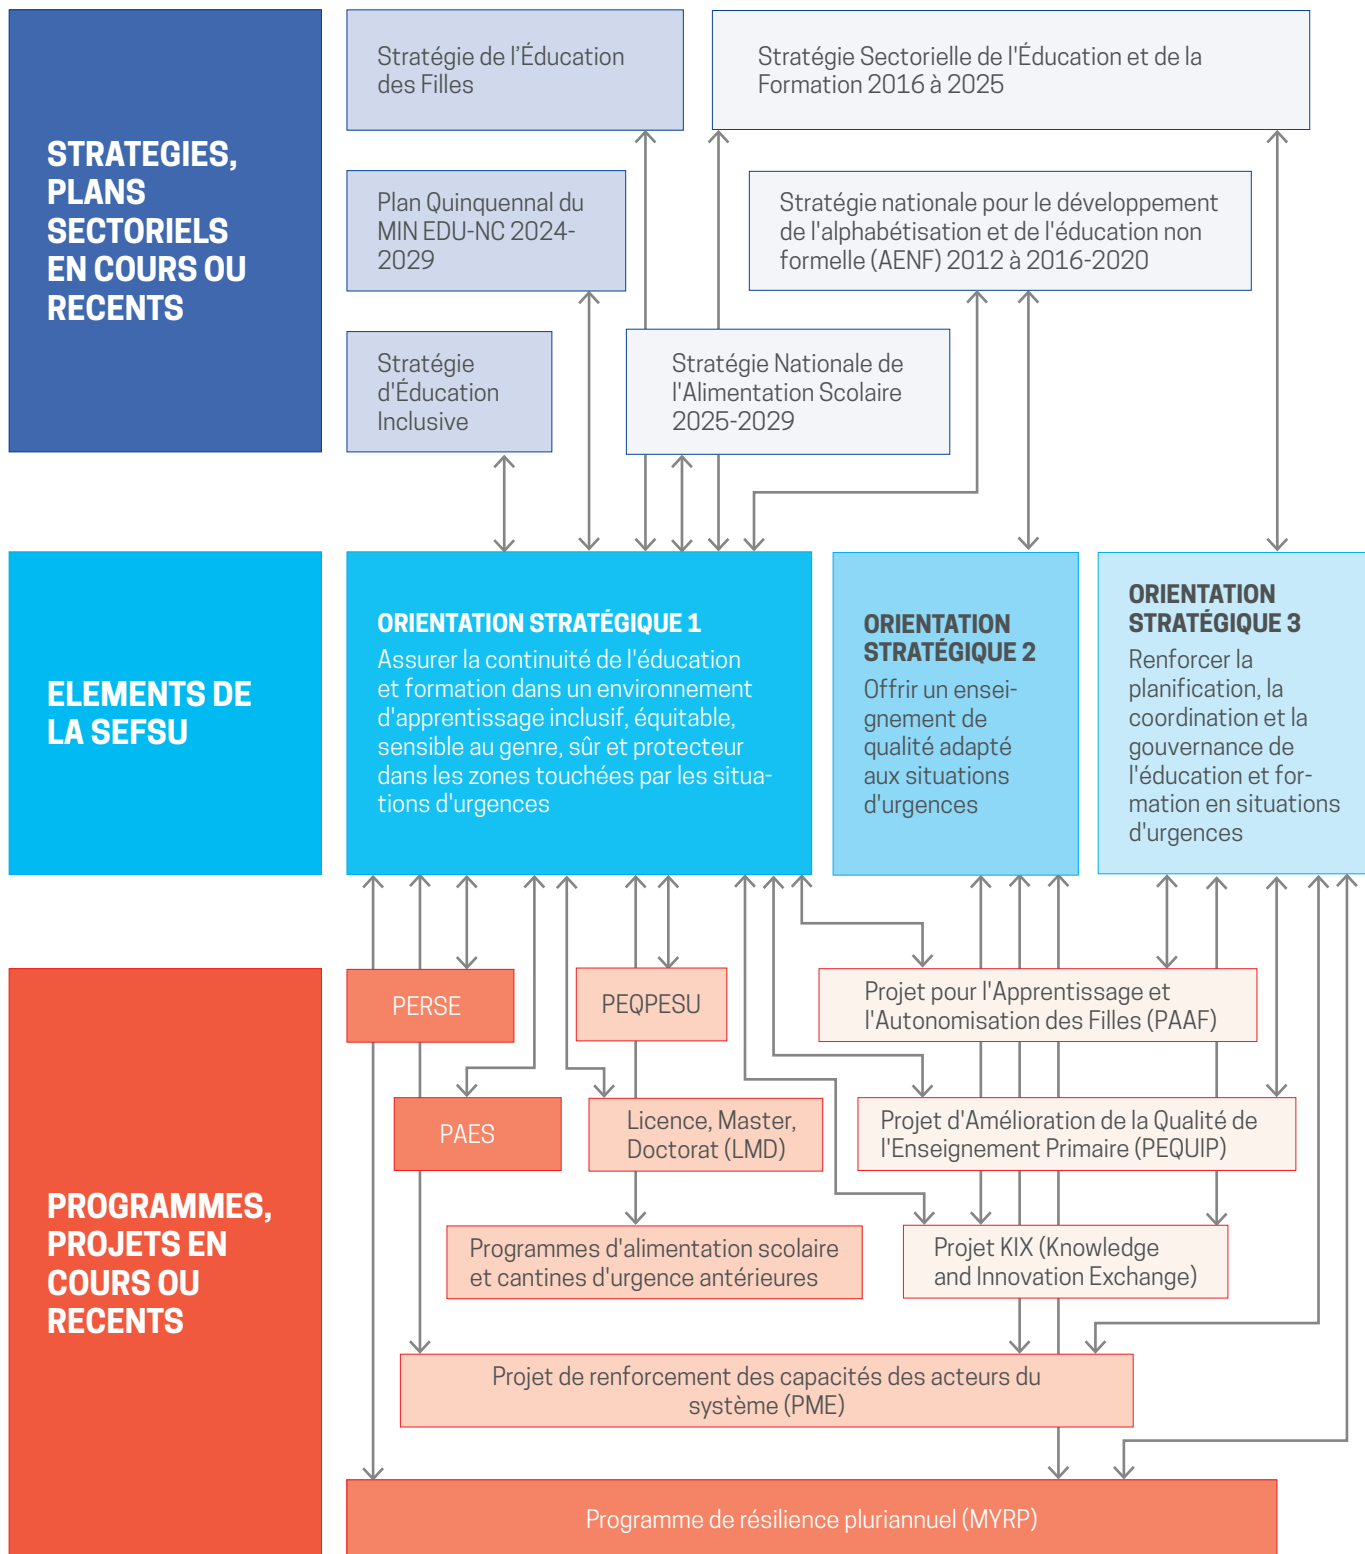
STRATEGIES, PLANS SECTORIELS EN COURS OU RECENTS

Stratégie de l'Éducation des Filles

Stratégie Sectorielle de l'Éducation et de la Formation 2016 à 2025

Plan Quinquennal du MIN EDU-NC 2024-2029

Stratégie nationale pour le développement de l'alphabétisation et de l'éducation non formelle (AENF) 2012 à 2016-2020

Stratégie d'Éducation Inclusive

Stratégie Nationale de l'Alimentation Scolaire 2025-2029

ELEMENTS DE LA SEFSU

ORIENTATION STRATÉGIQUE 1
Assurer la continuité de l'éducation et formation dans un environnement d'apprentissage inclusif, équitable, sensible au genre, sûr et protecteur dans les zones touchées par les situations d'urgences

ORIENTATION STRATÉGIQUE 2
Offrir un enseignement de qualité adapté aux situations d'urgences

ORIENTATION STRATÉGIQUE 3
Renforcer la planification, la coordination et la gouvernance de l'éducation et formation en situations d'urgences

PROGRAMMES, PROJETS EN COURS OU RECENTS

PERSE

PEQPESU

Projet pour l'Apprentissage et l'Autonomisation des Filles (PAAF)

PAES

Licence, Master, Doctorat (LMD)

Projet d'Amélioration de la Qualité de l'Enseignement Primaire (PEQUIP)

Programmes d'alimentation scolaire et cantines d'urgence antérieures

Projet KIX (Knowledge and Innovation Exchange)

Projet de renforcement des capacités des acteurs du système (PME)

Programme de résilience pluriannuel (MYRP)